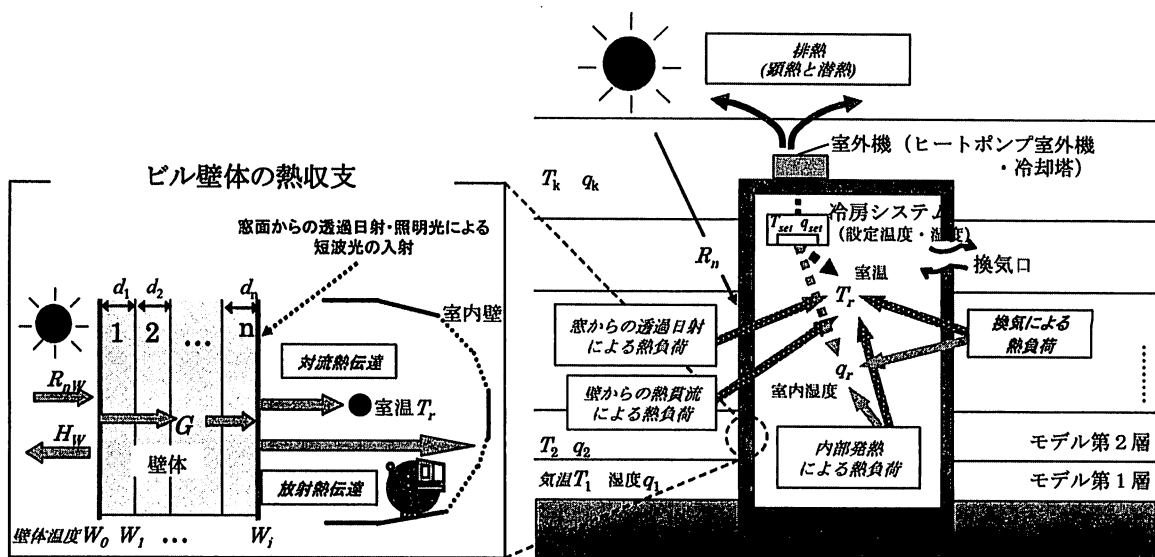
ビル壁体の熱収支

窓面からの透過日射・照明光による短波光の入射

$d_1$ $d_2$ $d_n$

1 2 ... n

室内壁

$R_{nW}$

$H_W$

$G$

壁体

対流熱伝達

室温 $T_r$

放射熱伝達

壁体温度 $W_0$ $W_1$ ... $W_i$

排熱
(顕熱と潜熱)

室外機（ヒートポンプ室外機・冷却塔）

$T_k$ $q_k$

冷房システム
$T_{set}$ $q_{set}$
(設定温度・湿度)

$R_n$

換気口

室温
$T_r$

窓からの透過日射による熱負荷

換気による熱負荷

$q_r$

壁からの熱貫流による熱負荷

室内湿度

$T_2$ $q_2$

内部発熱による熱負荷

モデル第２層

気温 $T_1$ 湿度 $q_1$

モデル第１層